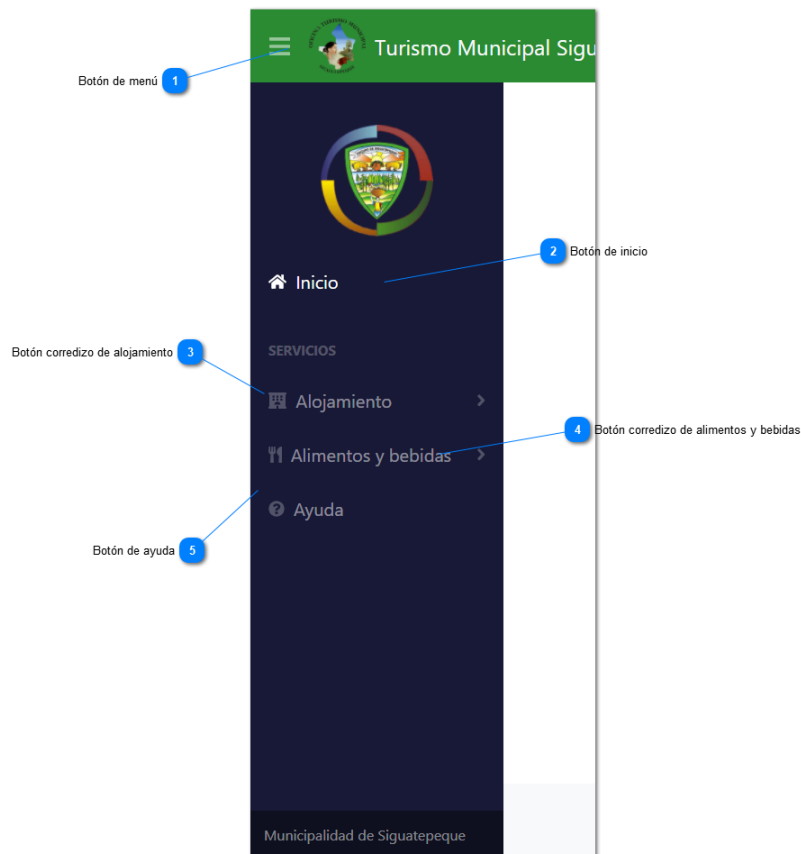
Turismo Municipal Sigu

Botón de menú 1

Inicio

2 Botón de inicio

SERVICIOS

Botón corredizo de alojamiento 3

Alojamiento

4 Botón corredizo de alimentos y bebidas

Alimentos y bebidas

Ayuda

Botón de ayuda 5

Municipalidad de Siguatepeque